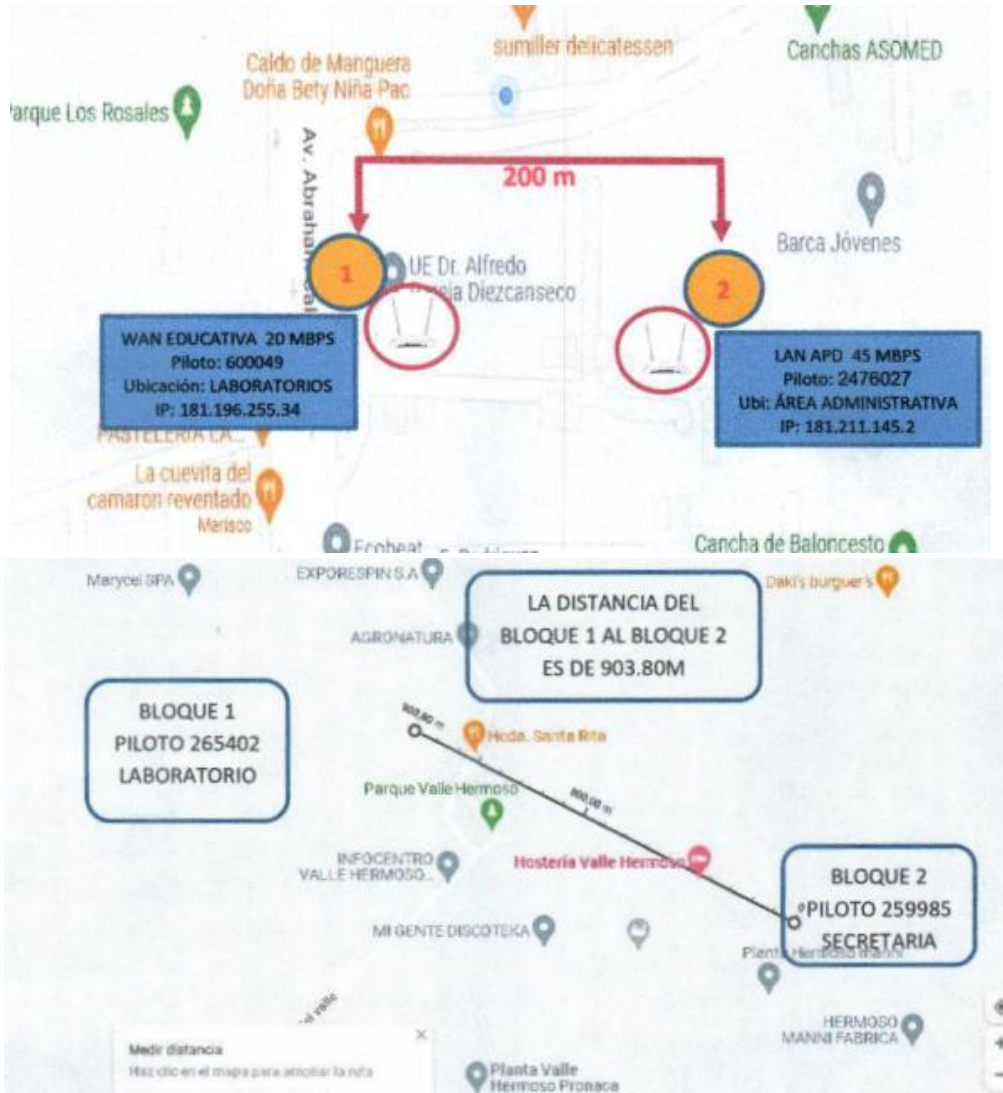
sumiller delicatessen

Canchas ASOMED

Caldo de Manguera Doña Bety Niña Pao

Parque Los Rosales

Av. Abraham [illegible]

200 m

1

UE Dr. Alfredo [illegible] Diezcanseco

2

Barca Jóvenes

WAN EDUCATIVA 20 MBPS
Piloto: 600049
Ubicación: LABORATORIOS
IP: 181.196.255.34

LAN APD 45 MBPS
Piloto: 2476027
Ubi: ÁREA ADMINISTRATIVA
IP: 181.211.145.2

PASTELERIA LA...

La cuevita del camaron reventado
Marisco

Ecoheat

Cancha de Baloncesto

Marycel SPA

EXPORESPIN S.A

Daki's burguer's

LA DISTANCIA DEL BLOQUE 1 AL BLOQUE 2 ES DE 903.80M

AGRONATURA

BLOQUE 1
PILOTO 265402
LABORATORIO

903,80 m

Hcda. Santa Rita

Parque Valle Hermoso

800,00 m

INFOCENTRO VALLE HERMOSO...

Hostería Valle Hermoso

BLOQUE 2
PILOTO 259985
SECRETARIA

MI GENTE DISCOTEKA

Planta Hermoso Manni

HERMOSO MANNI FABRICA

Medir distancia
Haz clic en el mapa para ampliar la ruta

Planta Valle Hermoso Pronaca